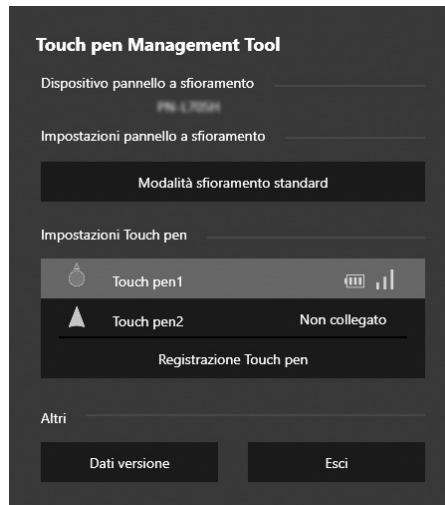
Touch pen Management Tool

Dispositivo pannello a sfioramento

PN-L705H

Impostazioni pannello a sfioramento

Modalità sfioramento standard

Impostazioni Touch pen

Touch pen1

Touch pen2

Non collegato

Registrazione Touch pen

Altri

Dati versione

Esci